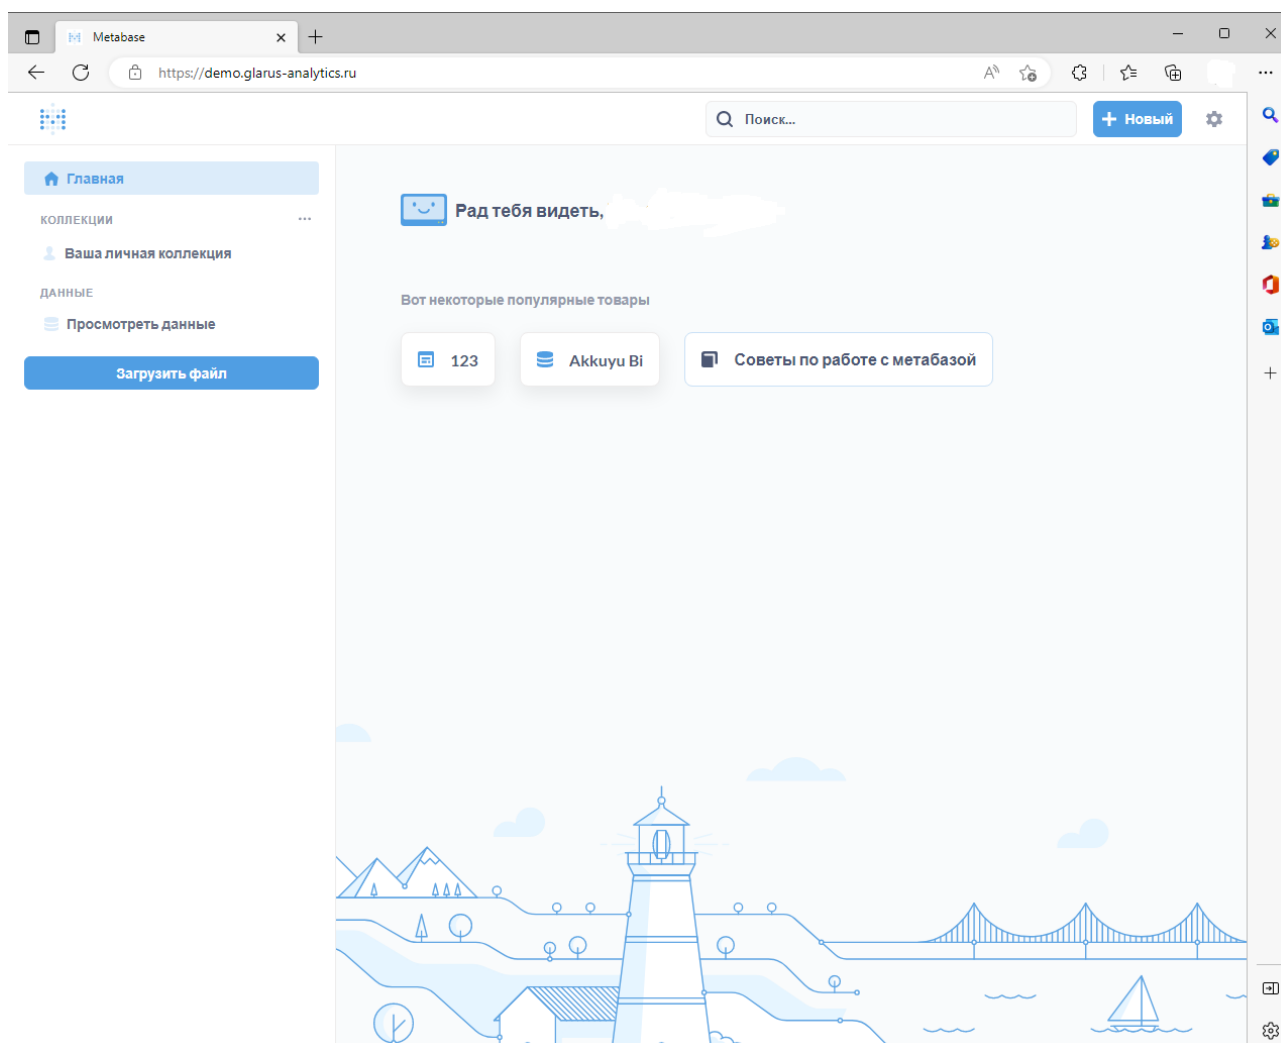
Metabase

https://demo.glarus-analytics.ru

Поиск...

Новый

Главная

КОЛЛЕКЦИИ

Ваша личная коллекция

ДАННЫЕ

Просмотреть данные

Загрузить файл

Рад тебя видеть, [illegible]

Вот некоторые популярные товары

123

Akkuyu Bi

Советы по работе с метабазой